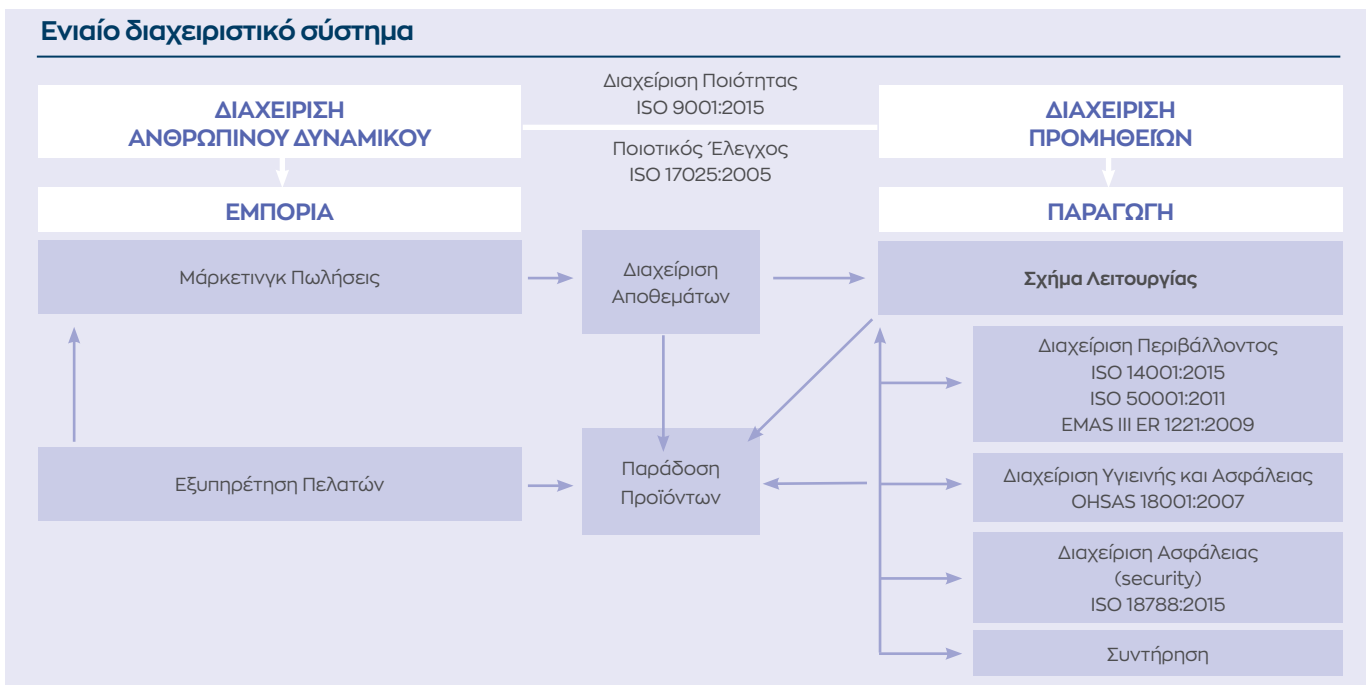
Ενιαίο διαχειριστικό σύστημα

ΔΙΑΧΕΙΡΙΣΗ ΑΝΘΡΩΠΙΝΟΥ ΔΥΝΑΜΙΚΟΥ

Διαχείριση Ποιότητας ISO 9001:2015

Ποιοτικός Έλεγχος ISO 17025:2005

ΔΙΑΧΕΙΡΙΣΗ ΠΡΟΜΗΘΕΙΩΝ

ΕΜΠΟΡΙΑ

ΠΑΡΑΓΩΓΗ

Μάρκετινγκ Πωλήσεις

Διαχείριση Αποθεμάτων

Σχήμα Λειτουργίας

Διαχείριση Περιβάλλοντος ISO 14001:2015 ISO 50001:2011 EMAS III ER 1221:2009

Εξυπηρέτηση Πελατών

Παράδοση Προϊόντων

Διαχείριση Υγιεινής και Ασφάλειας OHSAS 18001:2007

Διαχείριση Ασφάλειας (security) ISO 18788:2015

Συντήρηση